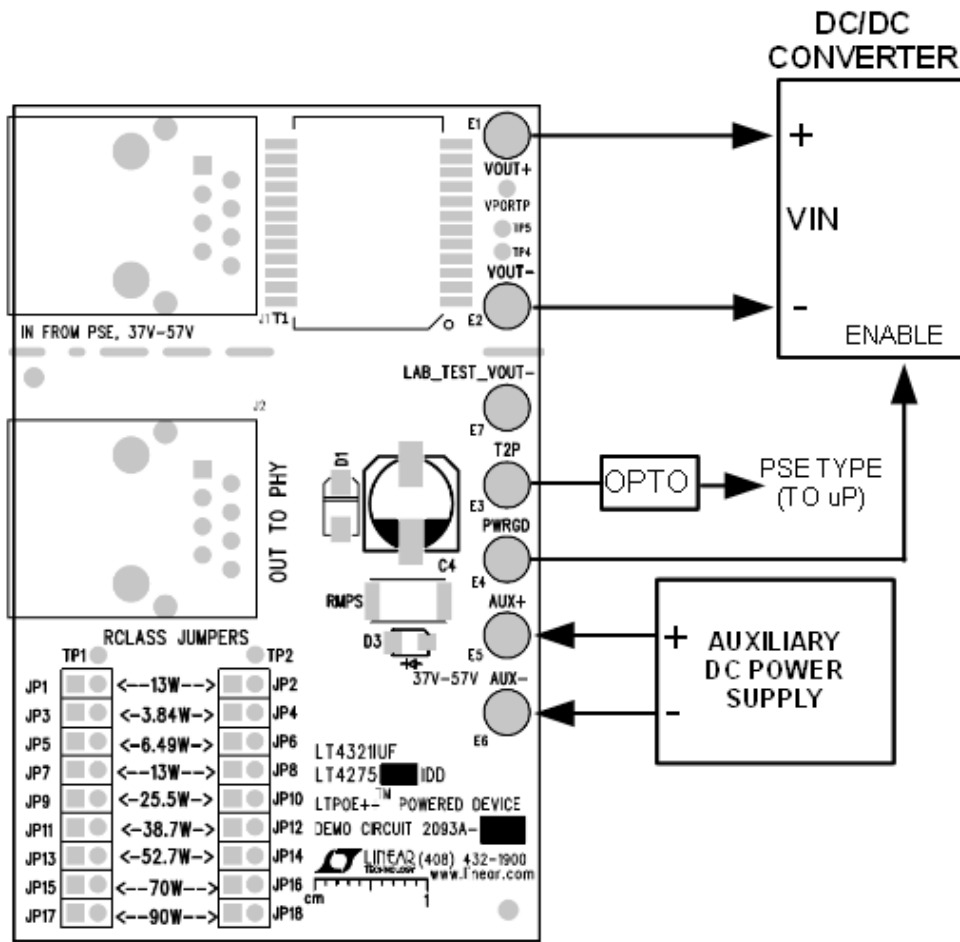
DC/DC CONVERTER

+

VIN

-

ENABLE

E1

VOUT+

VPORTP

TP5

TP4

VOUT-

J1 T1

E2

IN FROM PSE, 37V-57V

LAB_TEST_VOUT-

J2

E7

T2P

D1

OPTO

PSE TYPE (TO uP)

OUT TO PHY

E3

PWRGD

C4

E4

RMPS

AUX+

RCLASS JUMPERS

D3

E5

+

AUXILIARY DC POWER SUPPLY

-

TP1

TP2

37V-57V

AUX-

JP1 <--13W--> JP2

JP3 <-3.84W-> JP4

JP5 <-6.49W-> JP6

JP7 <--13W--> JP8

JP9 <-25.5W-> JP10

JP11 <-38.7W-> JP12

JP13 <-52.7W-> JP14

JP15 <--70W--> JP16

JP17 <--90W--> JP18

E6

LT4321IUF

LT4275 IDD

LTPOE++TM POWERED DEVICE

DEMO CIRCUIT 2093A-

LINEAR TECHNOLOGY (408) 432-1900 www.linear.com

cm

1